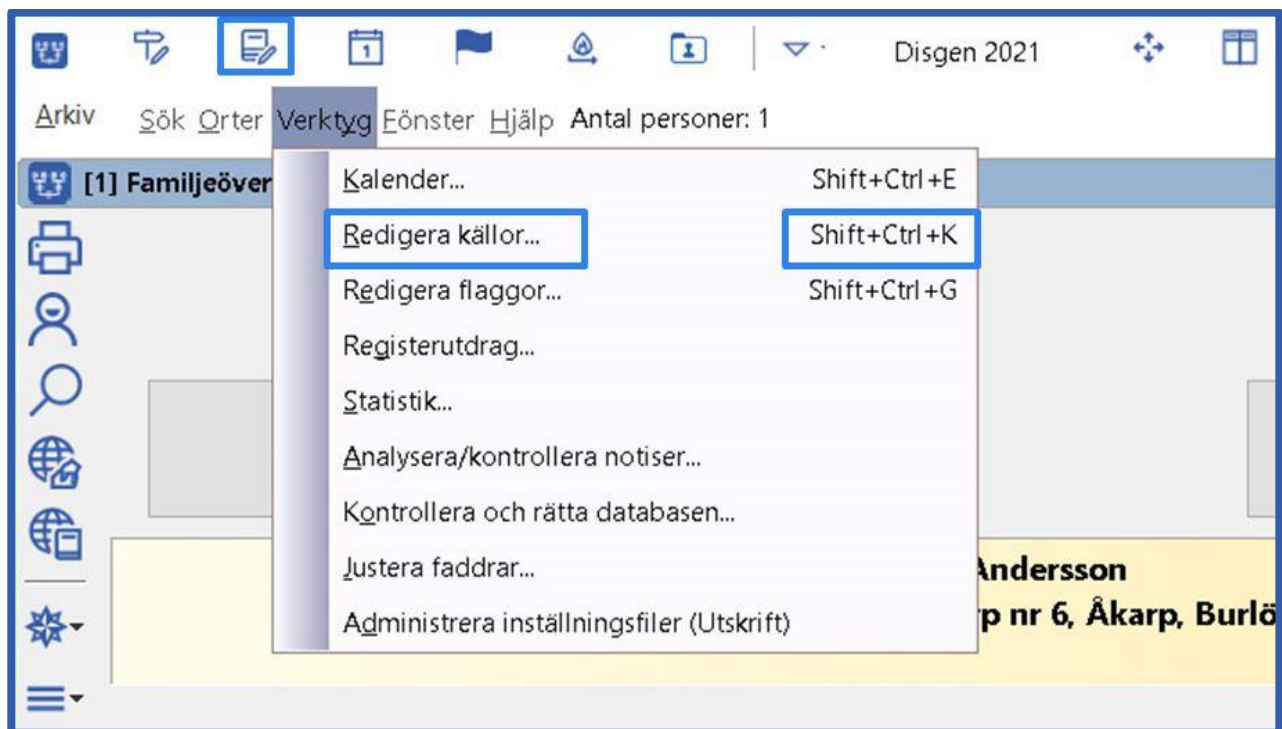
Disgen 2021

Arkiv Sök Orter Verktyg Fönster Hjälp Antal personer: 1

[1] Familjeöver

Kalender... Shift+Ctrl+E
Redigera källor... Shift+Ctrl+K
Redigera flaggor... Shift+Ctrl+G
Registerutdrag...
Statistik...
Analysera/kontrollera notiser...
Kontrollera och rätta databasen...
Justera faddrar...
Administrera inställningsfiler (Utskrift)

Andersson
rp nr 6, Åkarp, Burlö